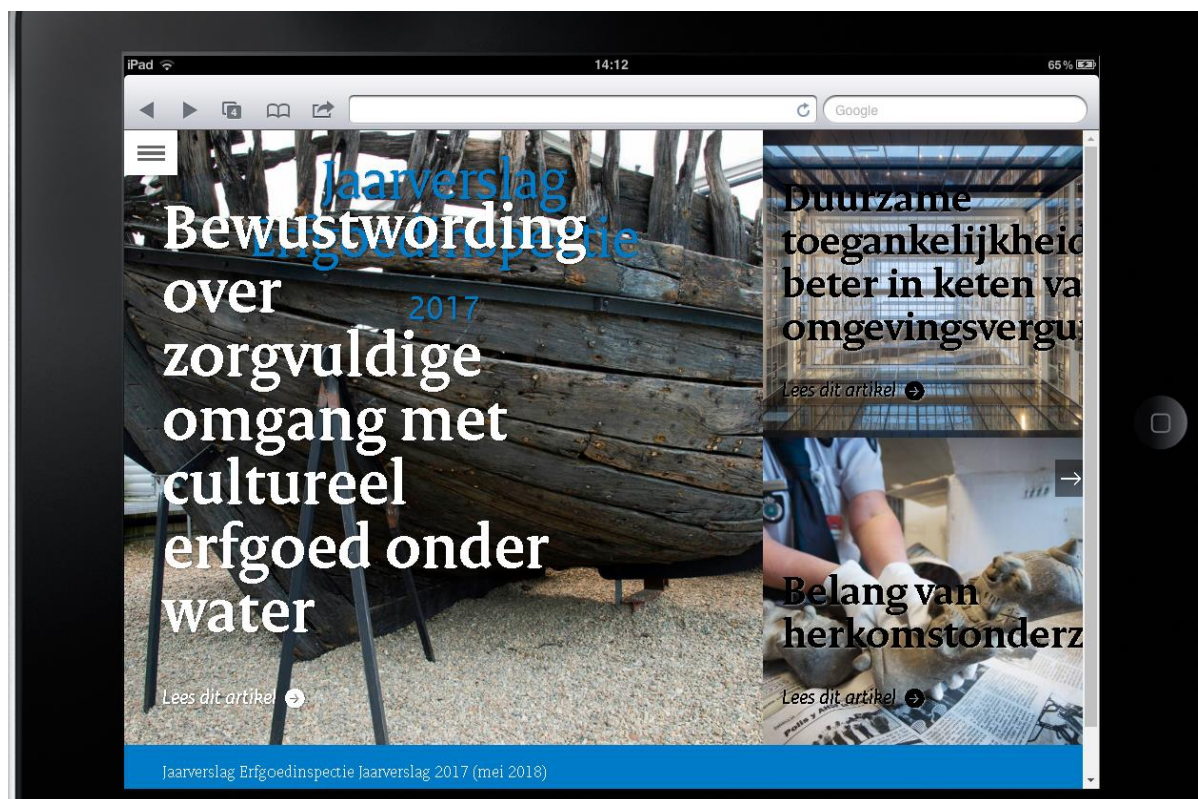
iPad 14:12 65 %

Google

Jaarverslag Erfgoedinspectie 2017

Bewustwording over zorgvuldige omgang met cultureel erfgoed onder water

Lees dit artikel

Duurzame toegankelijkheid beter in keten va omgevingsvergu

Lees dit artikel

Belang van herkomstonderz

Lees dit artikel

Jaarverslag Erfgoedinspectie Jaarverslag 2017 (mei 2018)